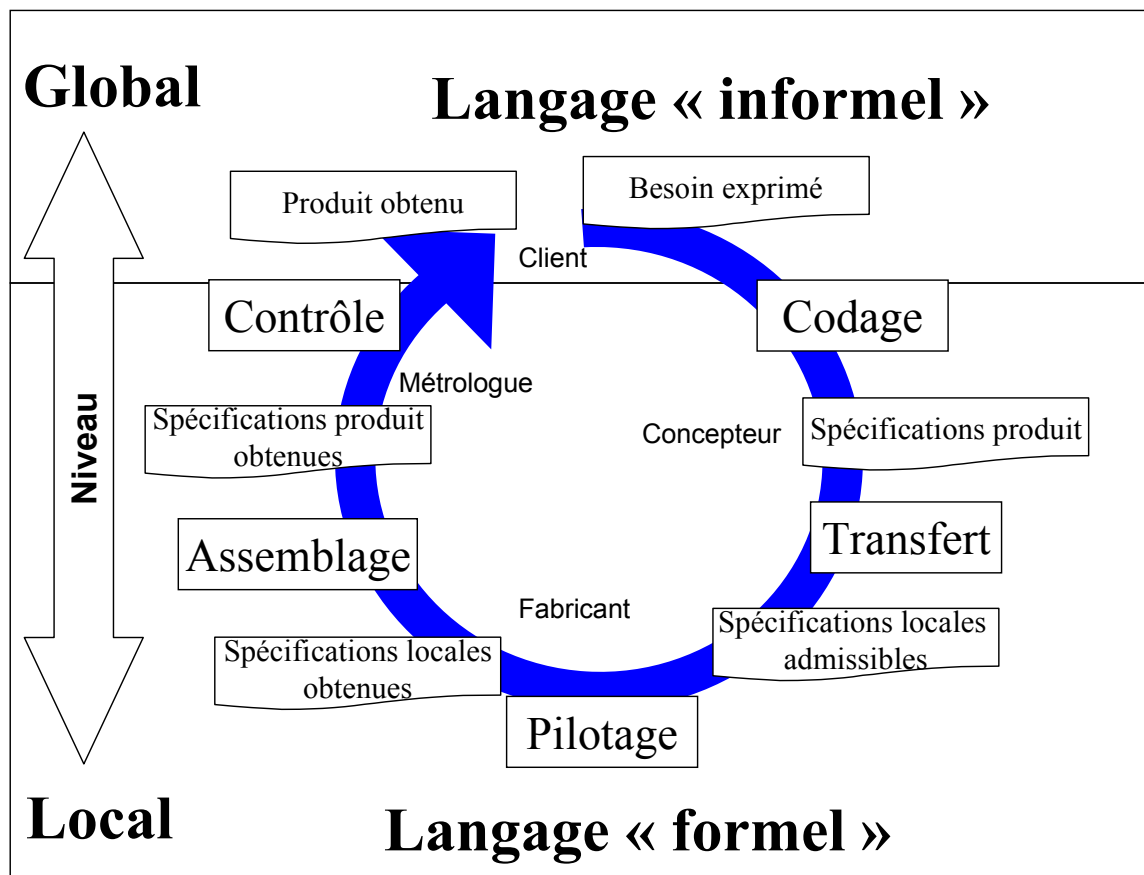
Global

Langage « informel »

Produit obtenu

Besoin exprimé

Client

Contrôle

Codage

Métrologue

Niveau

Spécifications produit obtenues

Concepteur

Spécifications produit

Transfert

Assemblage

Fabricant

Spécifications locales admissibles

Spécifications locales obtenues

Pilotage

Local

Langage « formel »